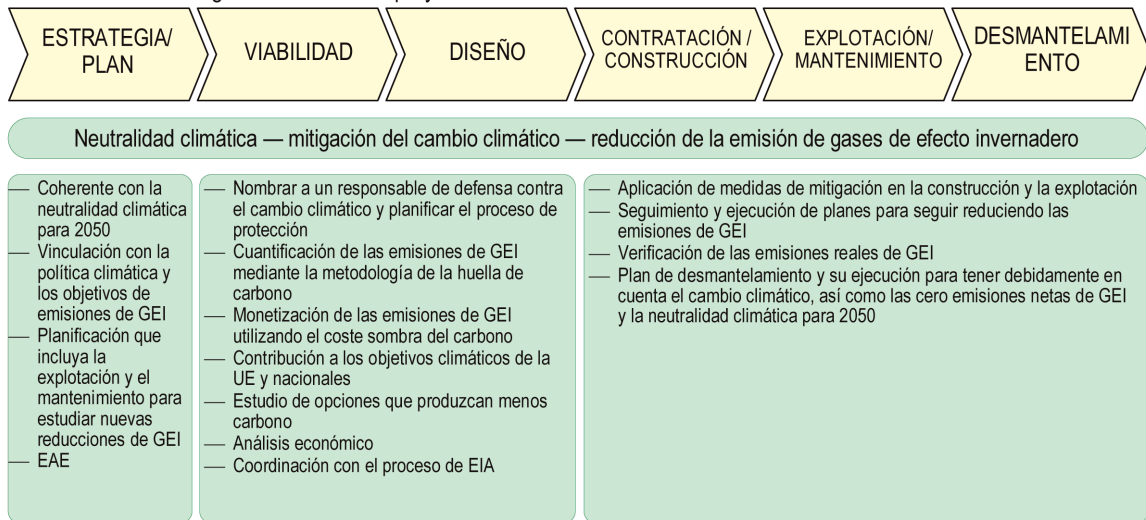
ESTRATEGIA/ PLAN

VIABILIDAD

DISEÑO

CONTRATACIÓN / CONSTRUCCIÓN

EXPLOTACIÓN/ MANTENIMIENTO

DESMANTELAMIENTO

Neutralidad climática — mitigación del cambio climático — reducción de la emisión de gases de efecto invernadero

— Coherente con la neutralidad climática para 2050
— Vinculación con la política climática y los objetivos de emisiones de GEI
— Planificación que incluya la explotación y el mantenimiento para estudiar nuevas reducciones de GEI
— EAE

— Nombrar a un responsable de defensa contra el cambio climático y planificar el proceso de protección
— Cuantificación de las emisiones de GEI mediante la metodología de la huella de carbono
— Monetización de las emisiones de GEI utilizando el coste sombra del carbono
— Contribución a los objetivos climáticos de la UE y nacionales
— Estudio de opciones que produzcan menos carbono
— Análisis económico
— Coordinación con el proceso de EIA

— Aplicación de medidas de mitigación en la construcción y la explotación
— Seguimiento y ejecución de planes para seguir reduciendo las emisiones de GEI
— Verificación de las emisiones reales de GEI
— Plan de desmantelamiento y su ejecución para tener debidamente en cuenta el cambio climático, así como las cero emisiones netas de GEI y la neutralidad climática para 2050